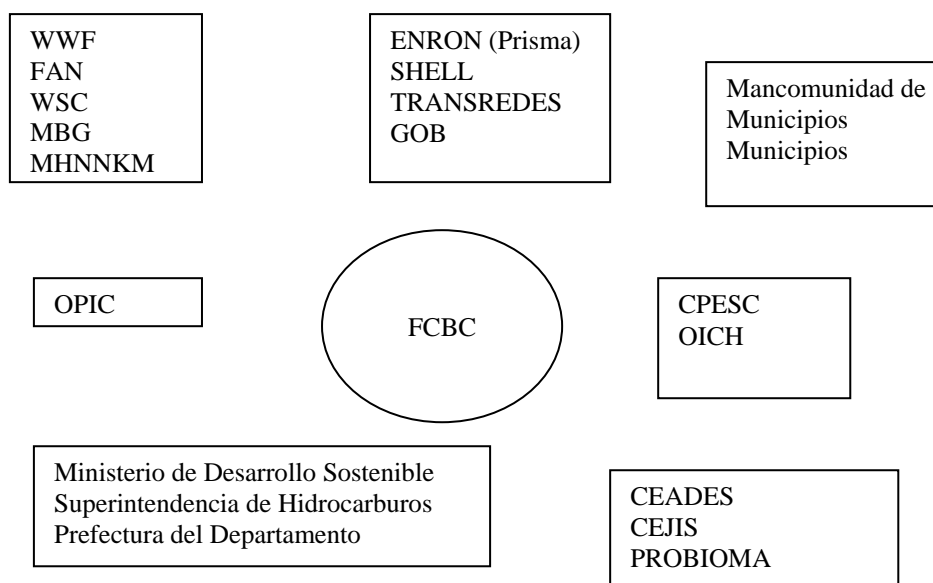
WWF
FAN
WSC
MBG
MHNNKM

ENRON (Prisma)
SHELL
TRANSREDES
GOB

Mancomunidad de Municipios
Municipios

OPIC

FCBC

CPESC
OICH

Ministerio de Desarrollo Sostenible
Superintendencia de Hidrocarburos
Prefectura del Departamento

CEADES
CEJIS
PROBIOMA